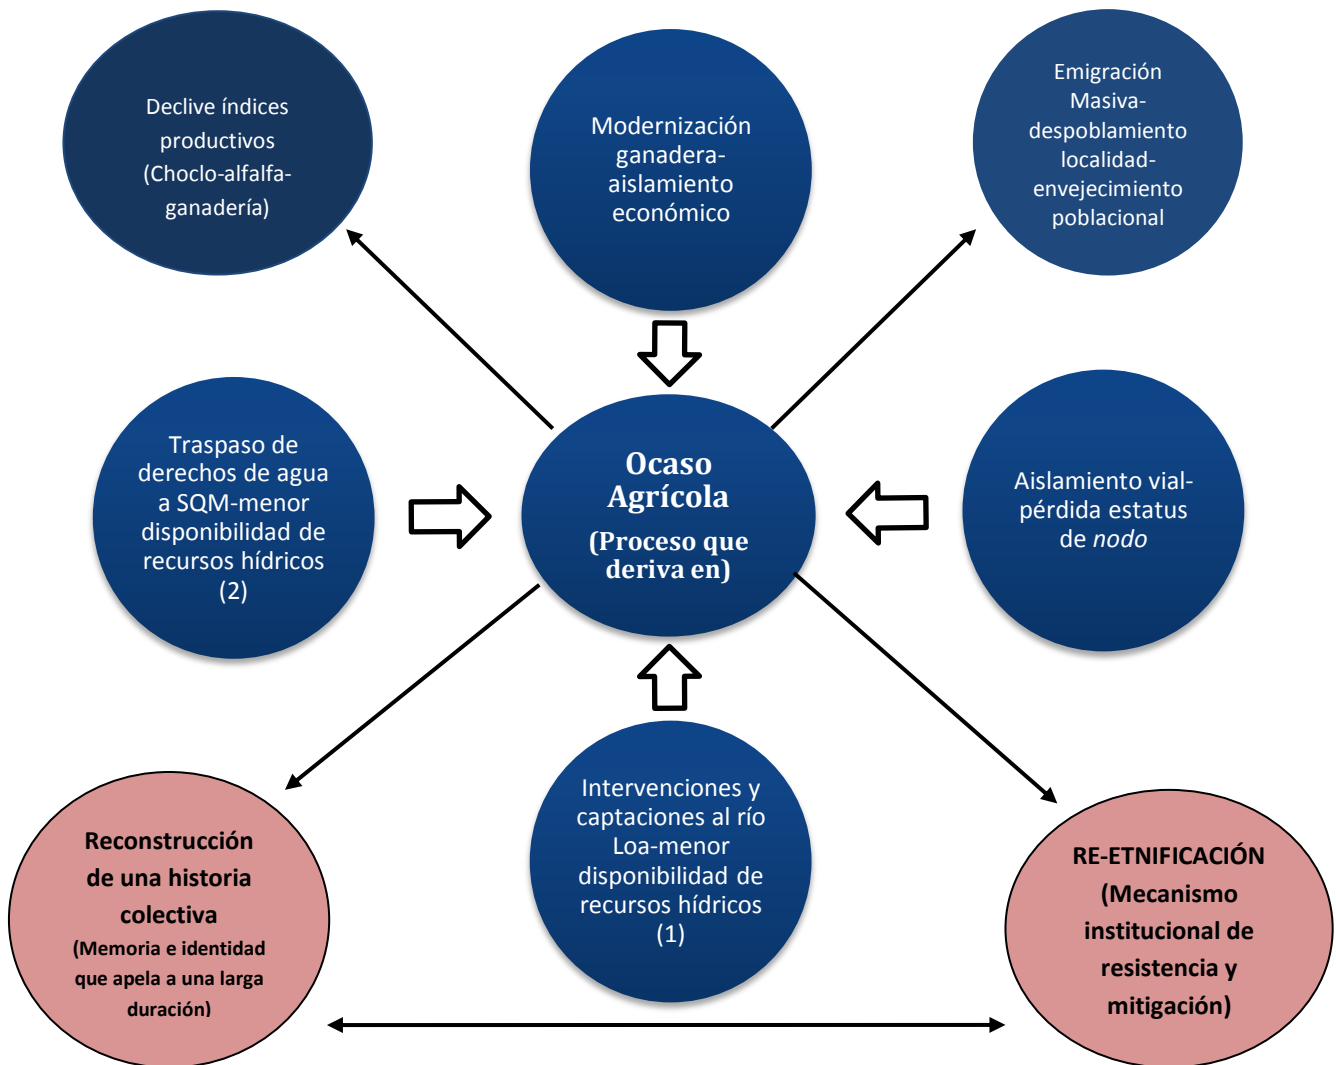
Declive índices productivos (Choclo-alfalfa-ganadería)

Modernización ganadera-aislamiento económico

Emigración Masiva-despoblamiento localidad-envejecimiento poblacional

Traspaso de derechos de agua a SQM-menor disponibilidad de recursos hídricos (2)

Ocaso Agrícola
(Proceso que deriva en)

Aislamiento vial-pérdida estatus de *nodo*

Reconstrucción de una historia colectiva
(Memoria e identidad que apela a una larga duración)

Intervenciones y captaciones al río Loa-menor disponibilidad de recursos hídricos (1)

RE-ETNIFICACIÓN
(Mecanismo institucional de resistencia y mitigación)